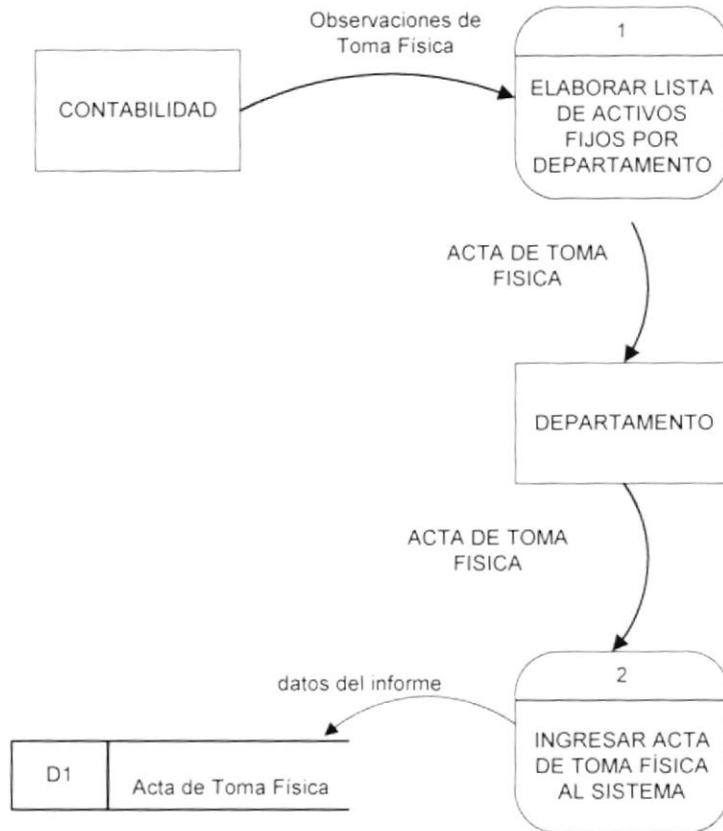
CONTABILIDAD

Observaciones de Toma Física

1

ELABORAR LISTA DE ACTIVOS FIJOS POR DEPARTAMENTO

ACTA DE TOMA FISICA

DEPARTAMENTO

ACTA DE TOMA FISICA

2

INGRESAR ACTA DE TOMA FÍSICA AL SISTEMA

datos del informe

D1

Acta de Toma Física